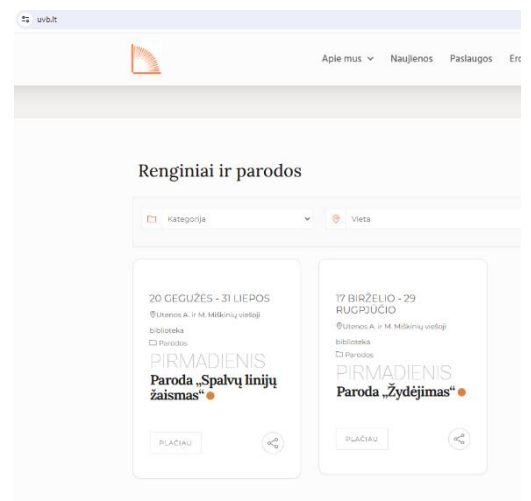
uvb.lt

Apie mus Naujienos Paslaugos Er

Renginiai ir parodos

Kategorija

Vieta

20 GEGUŽĖS - 31 LIEPOS
Utenos A. ir M. Miškinių viešoji biblioteka
Parodos
PIRMADIENIS
Paroda „Spalvų linijų žaismas“

PLAČIAU

17 BIRŽELIO - 29 RUGPJŪČIO
Utenos A. ir M. Miškinių viešoji biblioteka
Parodos
PIRMADIENIS
Paroda „Žydėjimas“

PLAČIAU